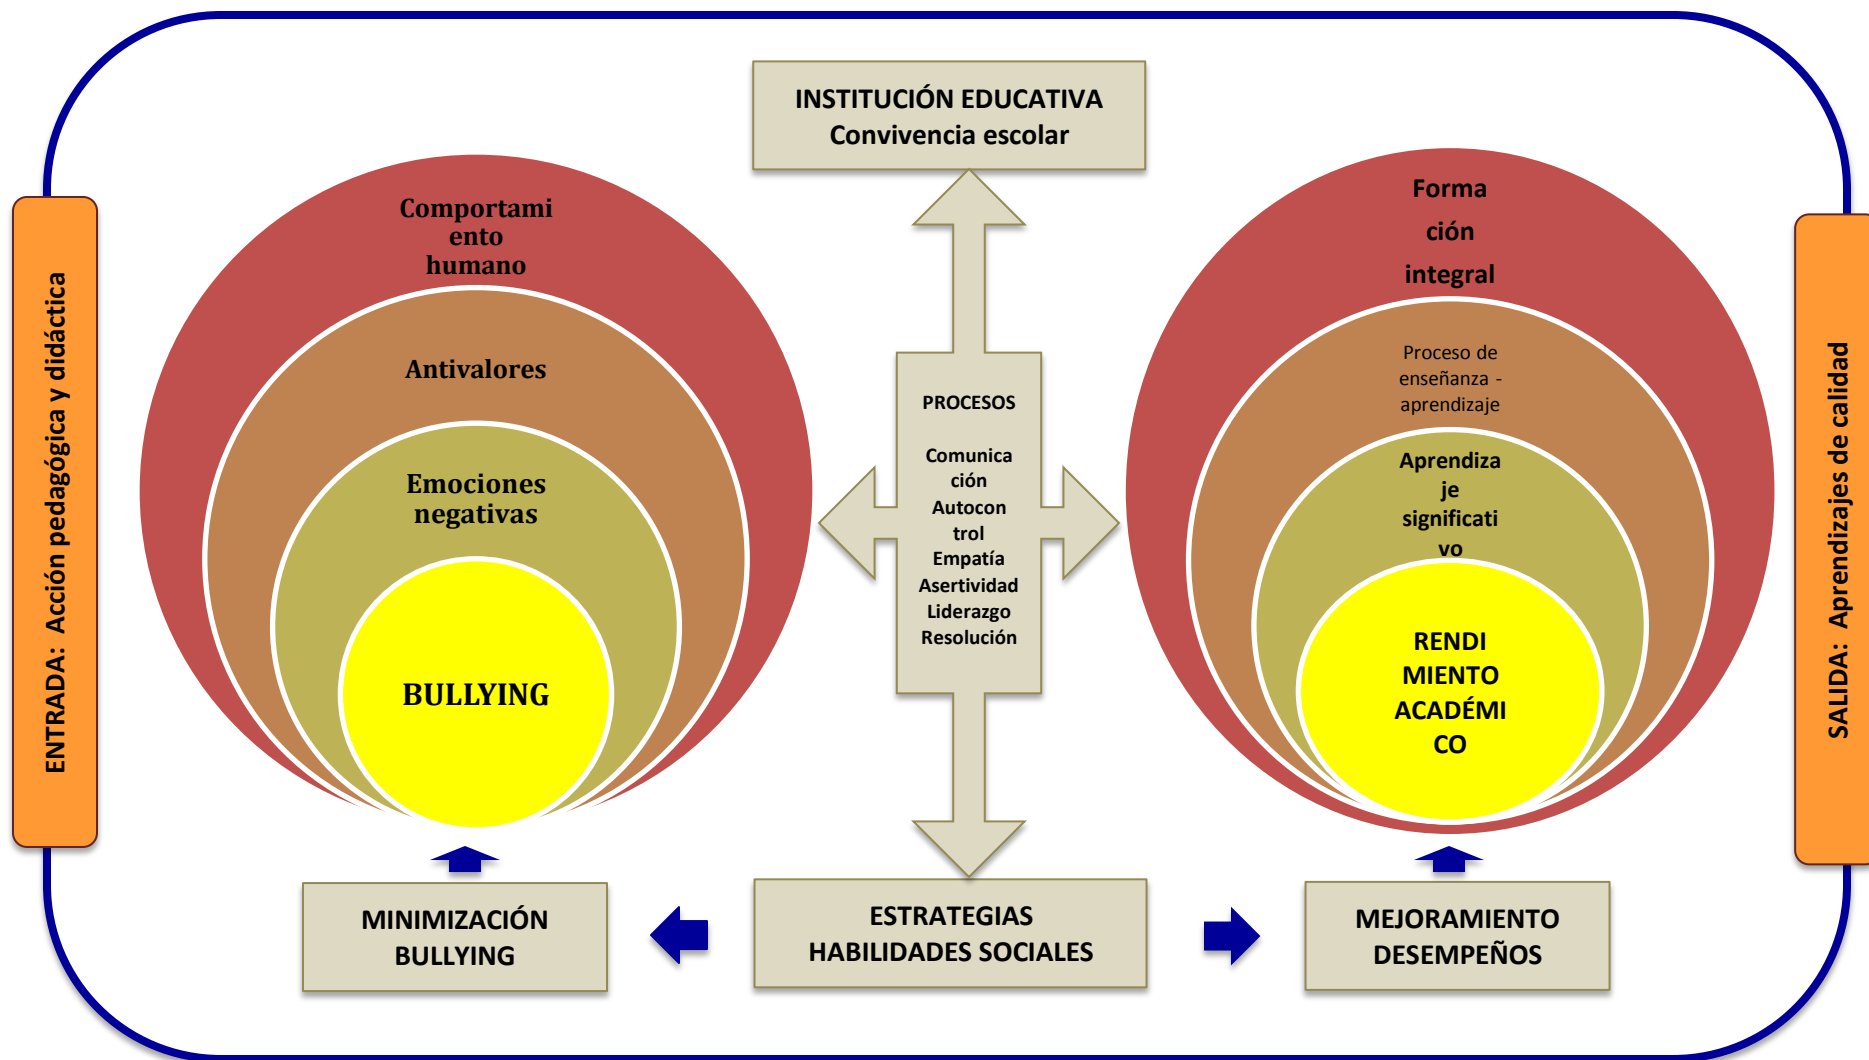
ENTRADA: Acción pedagógica y didáctica

INSTITUCIÓN EDUCATIVA
Convivencia escolar

Comportamiento humano

Antivalores

Emociones negativas

BULLYING

PROCESOS

Comunicación
Autocontrol
Empatía
Asertividad
Liderazgo
Resolución

Formación integral

Proceso de enseñanza - aprendizaje

Aprendizaje significativo

RENDIMIENTO ACADÉMICO

SALIDA: Aprendizajes de calidad

MINIMIZACIÓN BULLYING

ESTRATEGIAS HABILIDADES SOCIALES

MEJORAMIENTO DESEMPEÑOS